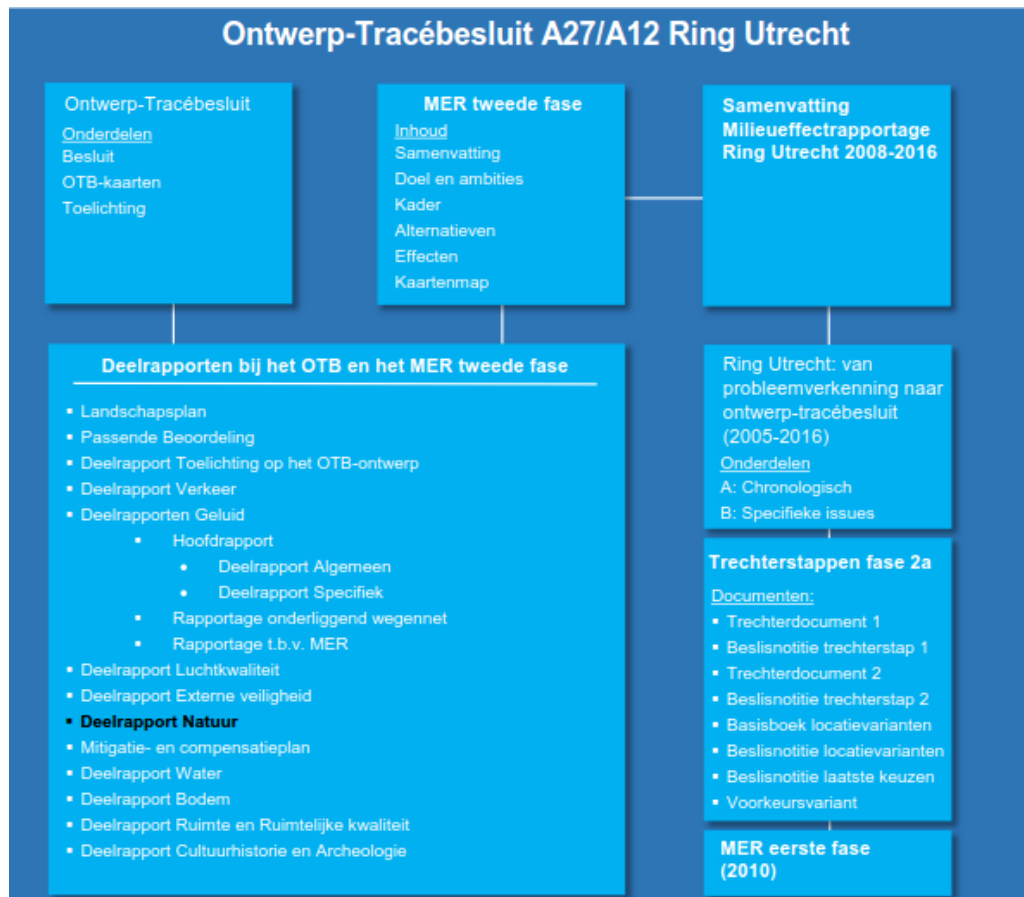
Ontwerp-Tracébesluit A27/A12 Ring Utrecht

Ontwerp-Tracébesluit
Onderdelen
Besluit
OTB-kaarten
Toelichting

MER tweede fase
Inhoud
Samenvatting
Doel en ambities
Kader
Alternatieven
Effecten
Kaartenmap

Samenvatting Milieueffectrapportage Ring Utrecht 2008-2016

Deelrapporten bij het OTB en het MER tweede fase
- Landschapsplan
- Passende Beoordeling
- Deelrapport Toelichting op het OTB-ontwerp
- Deelrapport Verkeer
- Deelrapporten Geluid
  - Hoofdrapport
    - Deelrapport Algemeen
    - Deelrapport Specifiek
  - Rapportage onderliggend wegennet
  - Rapportage t.b.v. MER
- Deelrapport Luchtkwaliteit
- Deelrapport Externe veiligheid
- **Deelrapport Natuur**
- Mitigatie- en compensatieplan
- Deelrapport Water
- Deelrapport Bodem
- Deelrapport Ruimte en Ruimtelijke kwaliteit
- Deelrapport Cultuurhistorie en Archeologie

Ring Utrecht: van probleemverkenning naar ontwerp-tracébesluit (2005-2016)
Onderdelen
A: Chronologisch
B: Specifieke issues

Trechterstappen fase 2a
Documenten:
- Trechterdocument 1
- Beslisnotitie trechterstap 1
- Trechterdocument 2
- Beslisnotitie trechterstap 2
- Basisboek locatievarianten
- Beslisnotitie locatievarianten
- Beslisnotitie laatste keuzen
- Voorkeursvariant

MER eerste fase (2010)